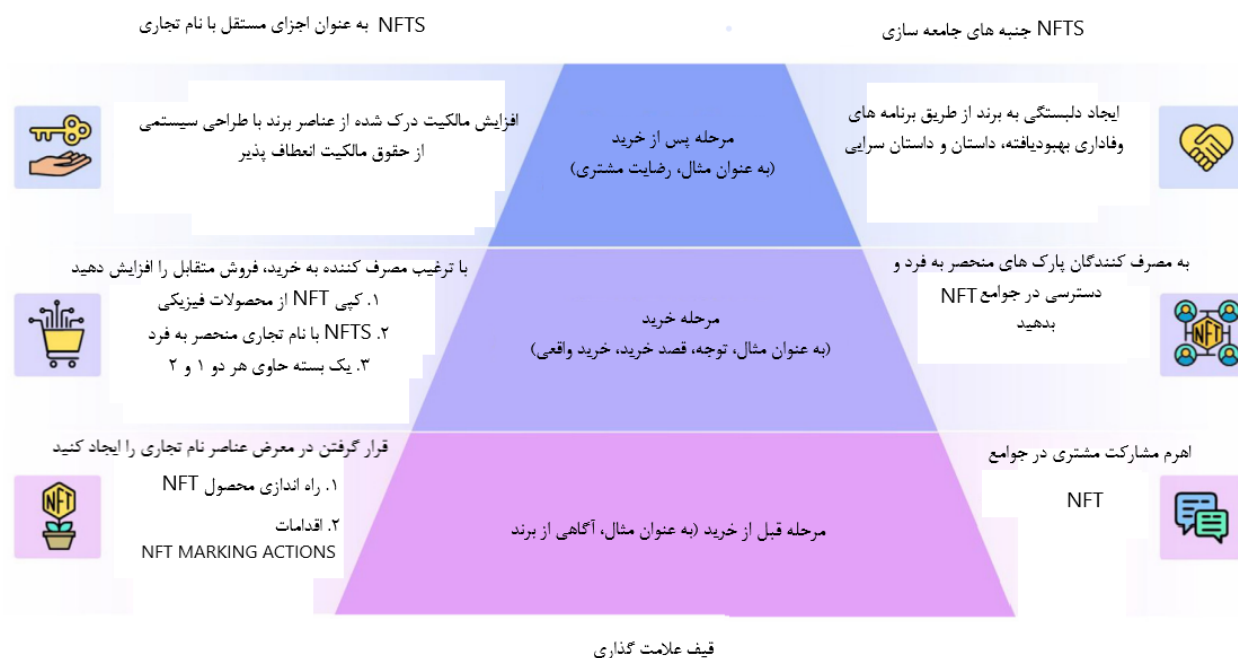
NFTS به عنوان اجزای مستقل با نام تجاری

NFTS جنبه های جامعه سازی

افزایش مالکیت درک شده از عناصر برند با طراحی سیستمی از حقوق مالکیت انعطاف پذیر

مرحله پس از خرید
(به عنوان مثال، رضایت مشتری)

ایجاد دلبستگی به برند از طریق برنامه های وفاداری بهبودیافته، داستان و داستان سرایی

با ترغیب مصرف کننده به خرید، فروش متقابل را افزایش دهید
۱. کپی NFT از محصولات فیزیکی
۲. NFTS با نام تجاری منحصر به فرد
۳. یک بسته حاوی هر دو ۱ و ۲

مرحله خرید
(به عنوان مثال، توجه، قصد خرید، خرید واقعی)

به مصرف کنندگان پارک های منحصر به فرد و دسترسی در جوامع NFT بدهید

NFT

قرار گرفتن در معرض عناصر نام تجاری را ایجاد کنید
۱. راه اندازی محصول NFT
۲. اقدامات
NFT MARKING ACTIONS

مرحله قبل از خرید (به عنوان مثال، آگاهی از برند

اهرم مشارکت مشتری در جوامع
NFT

قیف علامت گذاری